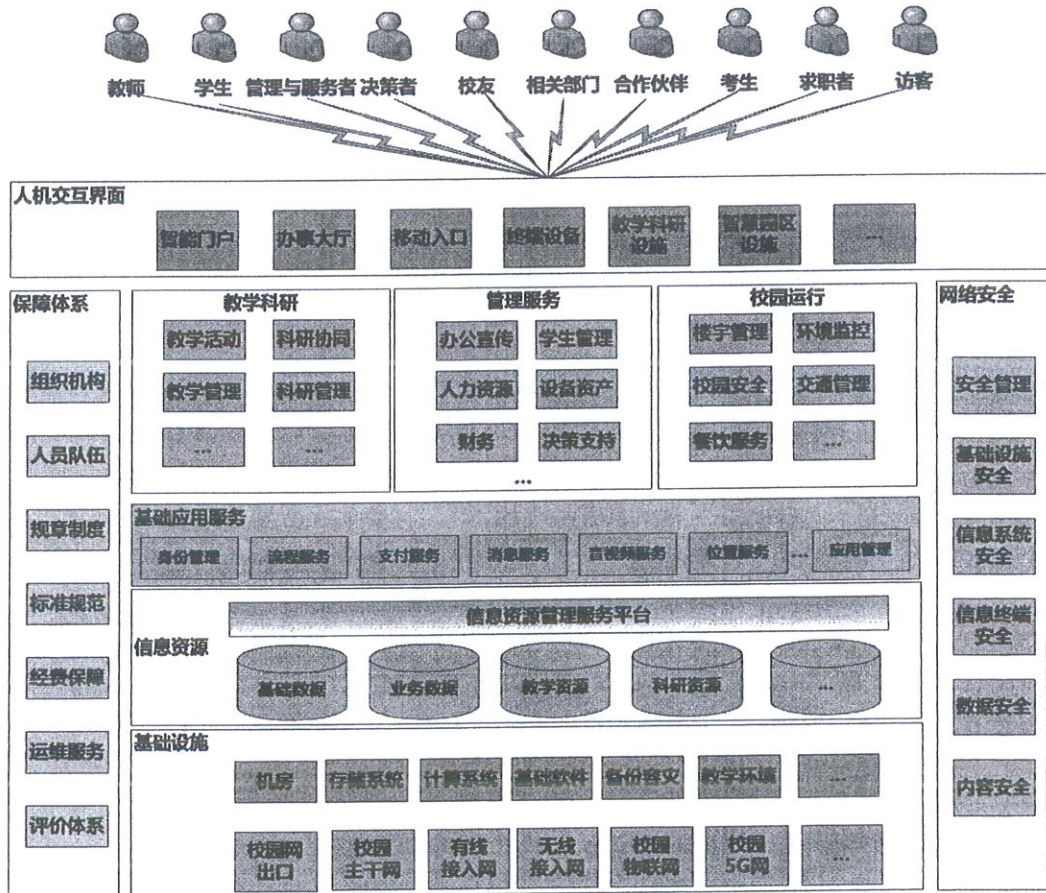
教师 学生 管理与服务者 决策者 校友 相关部门 合作伙伴 考生 求职者 访客

人机交互界面

智能门户 办事大厅 移动入口 终端设备 教学科研设施 智慧园区设施 …

保障体系

组织机构

人员队伍

规章制度

标准规范

经费保障

运维服务

评价体系

教学科研

教学活动 科研协同

教学管理 科研管理

… …

管理服务

办公宣传 学生管理

人力资源 设备资产

财务 决策支持

…

校园运行

楼宇管理 环境监控

校园安全 交通管理

餐饮服务 …

网络安全

安全管理

基础设施安全

信息系统安全

信息终端安全

数据安全

内容安全

基础应用服务

身份管理 流程服务 支付服务 消息服务 音视频服务 位置服务 … 应用管理

信息资源

信息资源管理服务平台

基础数据 业务数据 教学资源 科研资源 …

基础设施

机房 存储系统 计算系统 基础软件 备份容灾 教学环境 …

校园网出口 校园主干网 有线接入网 无线接入网 校园物联网 校园5G网 …